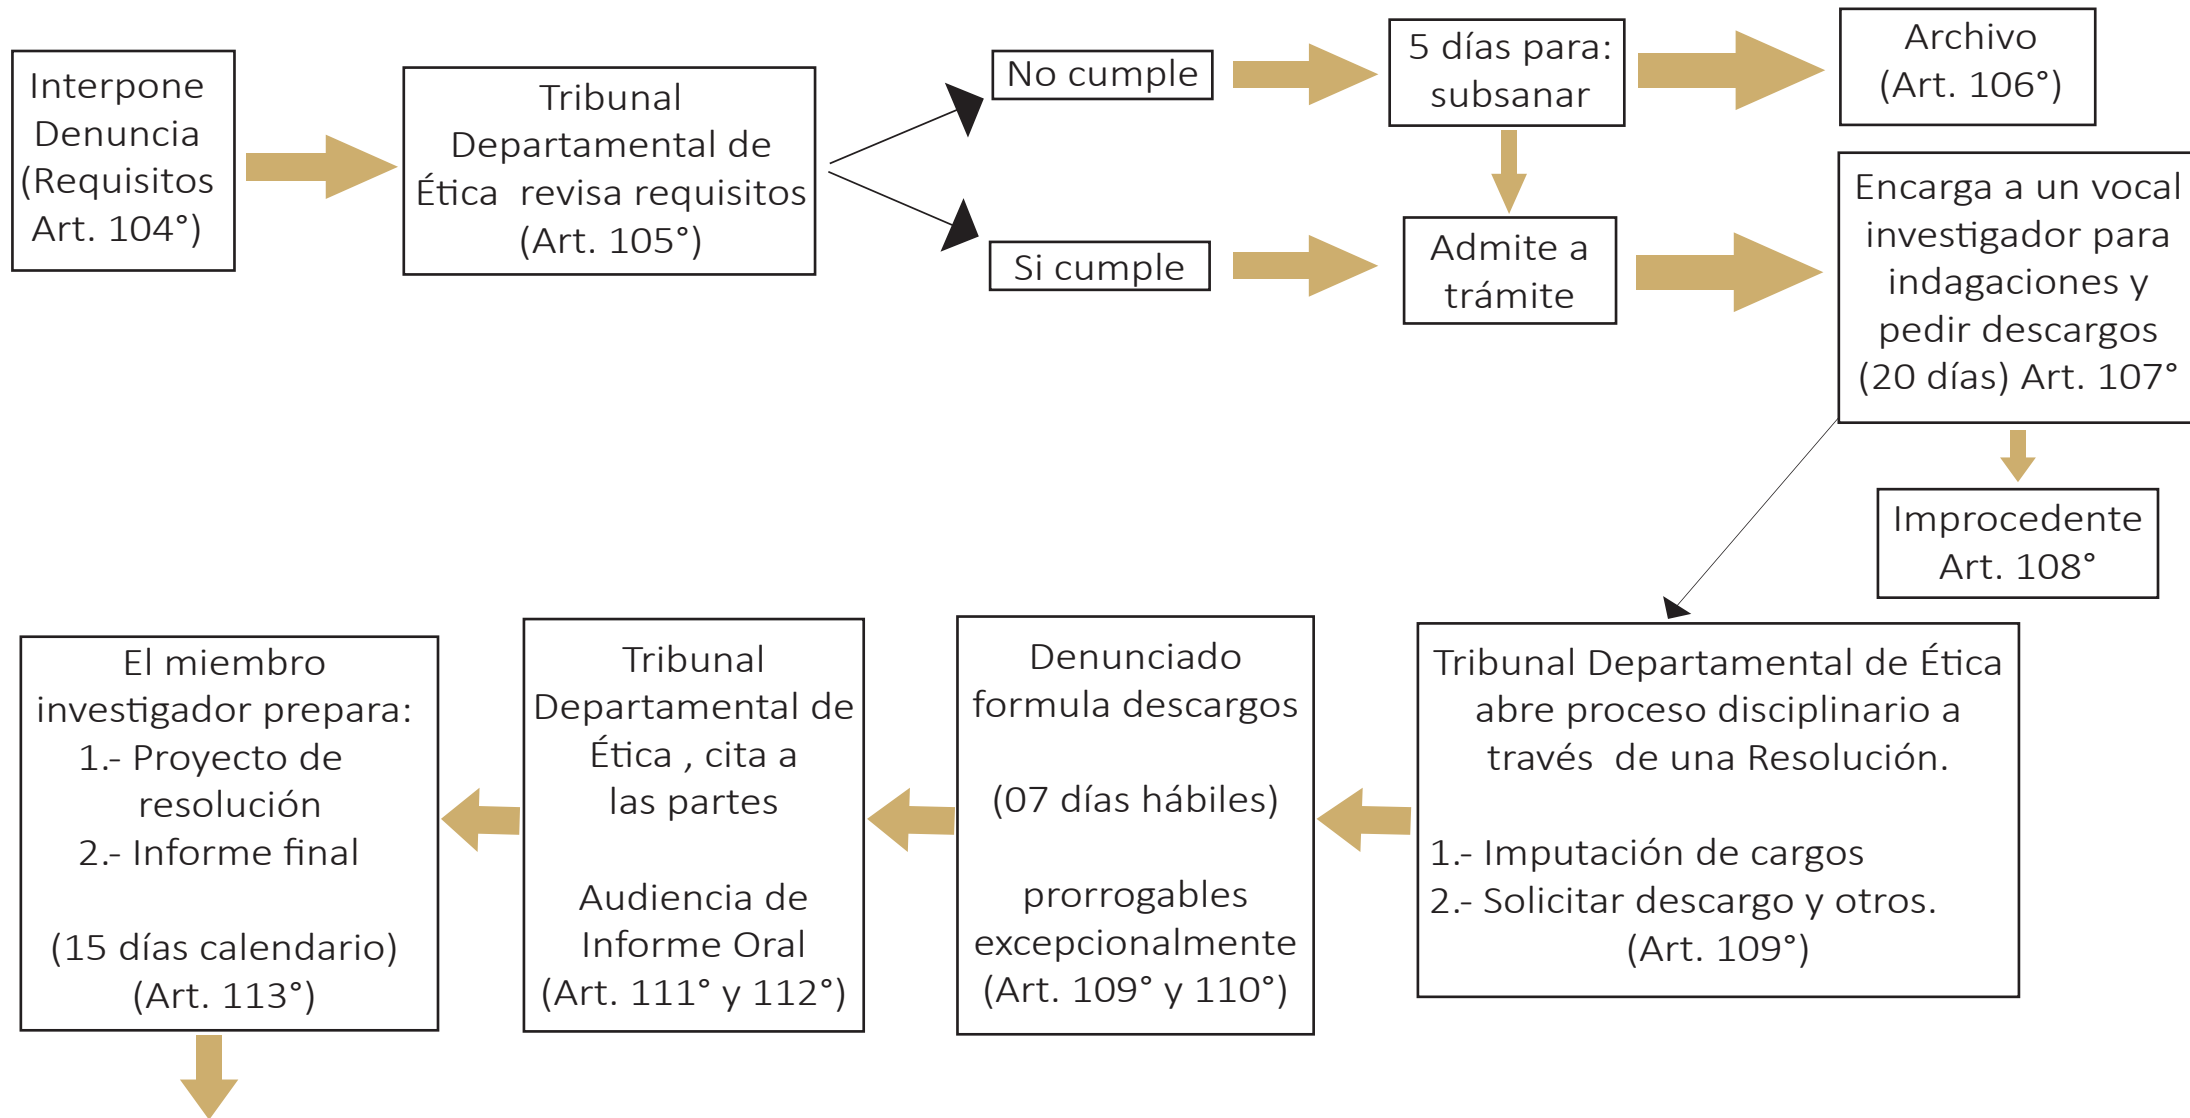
Interpone Denuncia (Requisitos Art. 104°)

Tribunal Departamental de Ética revisa requisitos (Art. 105°)

No cumple

Si cumple

5 días para: subsanar

Admite a trámite

Archivo (Art. 106°)

Encarga a un vocal investigador para indagaciones y pedir descargos (20 días) Art. 107°

Improcedente Art. 108°

Tribunal Departamental de Ética abre proceso disciplinario a través de una Resolución.

1.- Imputación de cargos
2.- Solicitar descargo y otros.
(Art. 109°)

Denunciado formula descargos

(07 días hábiles)

prorrogables excepcionalmente (Art. 109° y 110°)

Tribunal Departamental de Ética , cita a las partes

Audiencia de Informe Oral (Art. 111° y 112°)

El miembro investigador prepara:
1.- Proyecto de resolución
2.- Informe final

(15 días calendario) (Art. 113°)